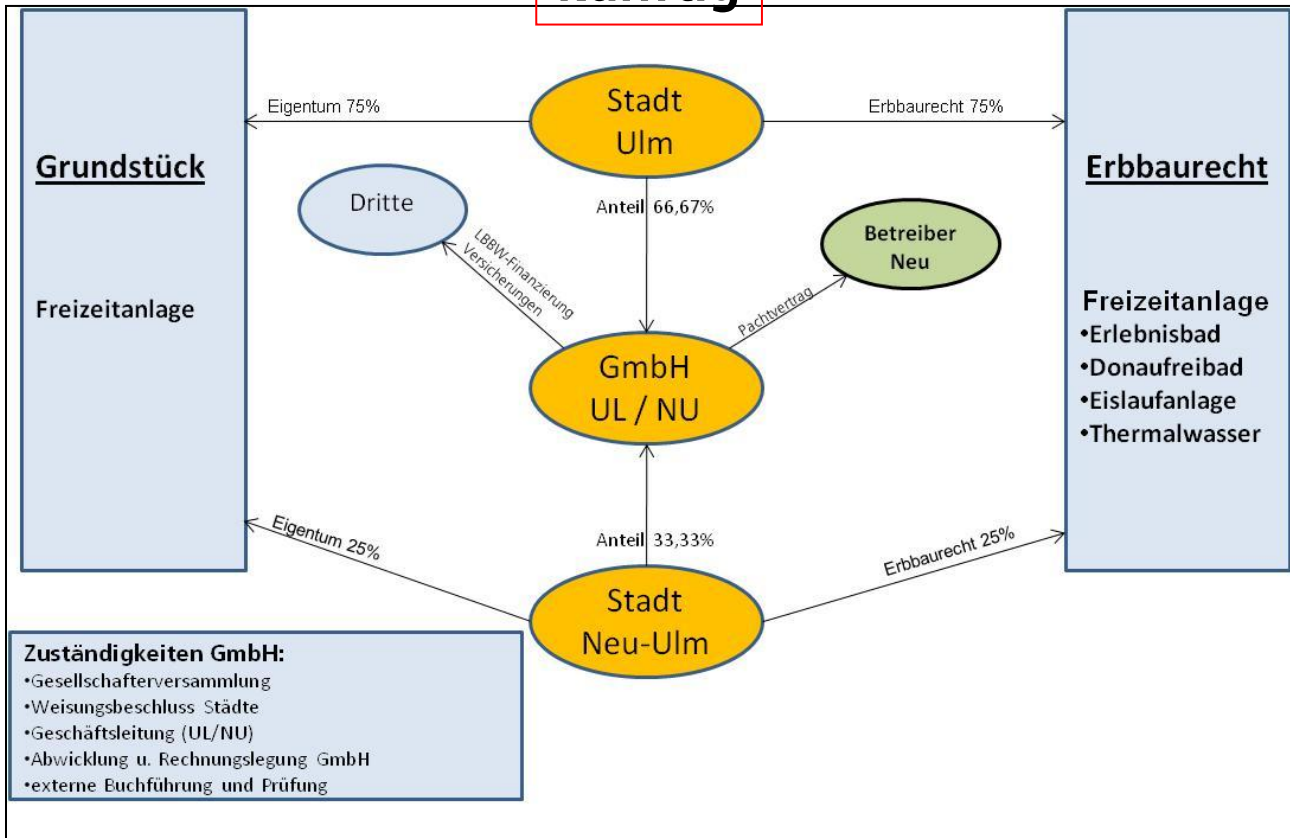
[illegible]

Grundstück

Freizeitanlage

Eigentum 75%

Stadt Ulm

Erbbaurecht 75%

Erbbaurecht

Freizeitanlage
•Erlebnisbad
•Donaufreibad
•Eislaufanlage
•Thermalwasser

Dritte

Anteil 66,67%

LBBW-Finanzierung Versicherungen

Betreiber Neu

Pachtvertrag

GmbH UL / NU

Anteil 33,33%

Eigentum 25%

Erbbaurecht 25%

Stadt Neu-Ulm

Zuständigkeiten GmbH:
•Gesellschafterversammlung
•Weisungsbeschluss Städte
•Geschäftsleitung (UL/NU)
•Abwicklung u. Rechnungslegung GmbH
•externe Buchführung und Prüfung